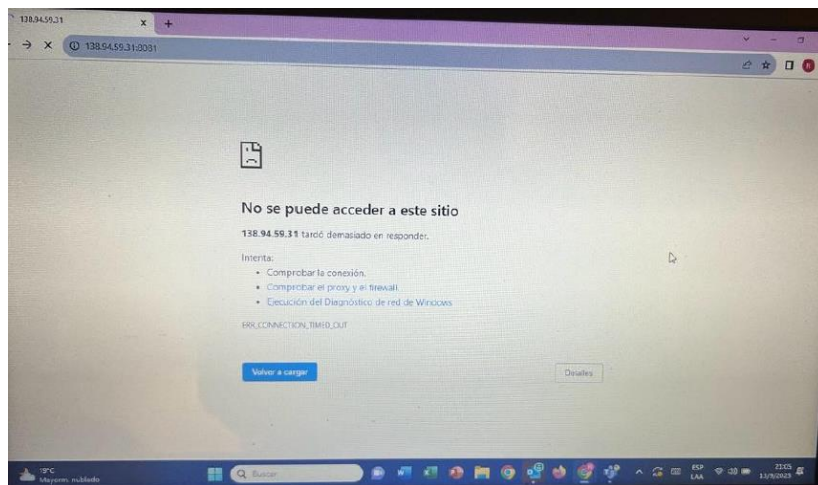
138.94.59.31

138.94.59.31:8081

No se puede acceder a este sitio

138.94.59.31 tardó demasiado en responder.

Intenta:

- Comprobar la conexión.
- Comprobar el proxy y el firewall
- Ejecución del Diagnóstico de red de Windows

ERR_CONNECTION_TIMED_OUT

Volver a cargar

Detalles

19°C
Mayorm. nublado

Buscar

ESP
LAA

21:55
13/9/2023